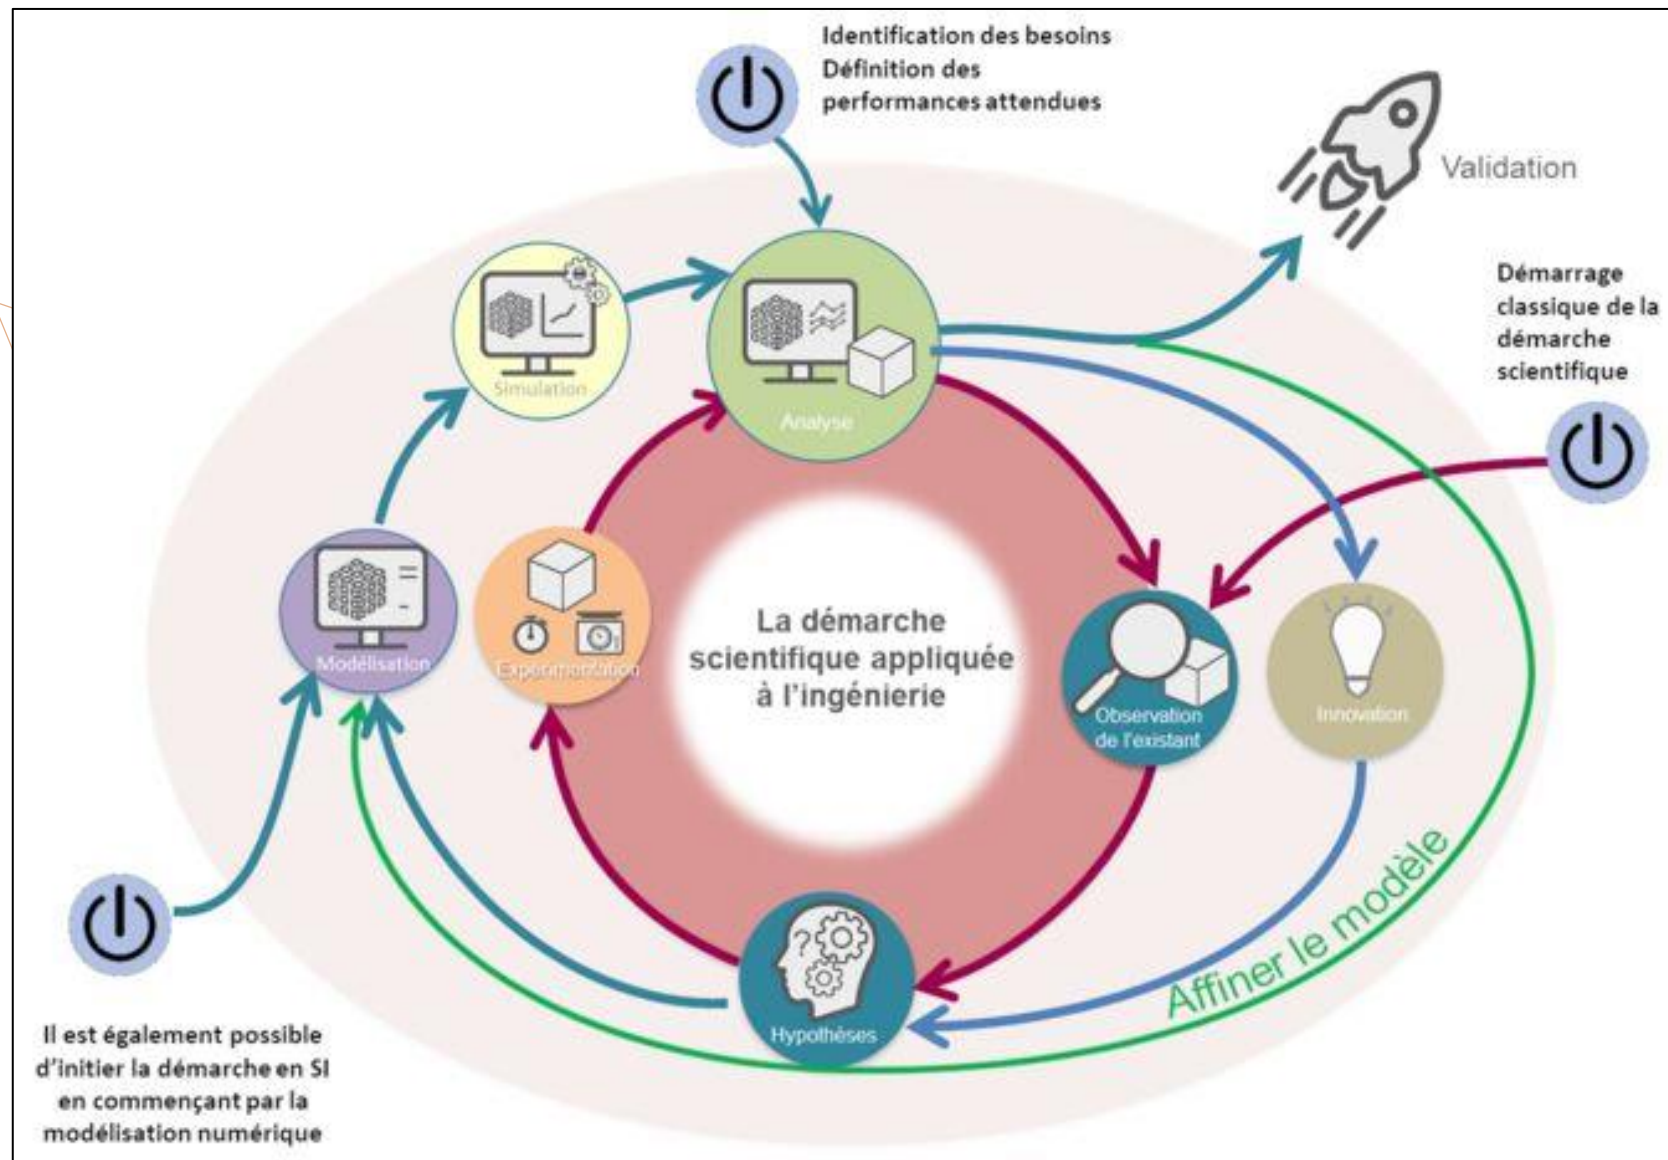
Identification des besoins
Définition des performances attendues

Validation

Démarrage classique de la démarche scientifique

Simulation

Analyse

Modélisation

Expérimentation

La démarche scientifique appliquée à l'ingénierie

Observation de l'existant

Innovation

Affiner le modèle

Hypothèses

Il est également possible d'initier la démarche en SI en commençant par la modélisation numérique